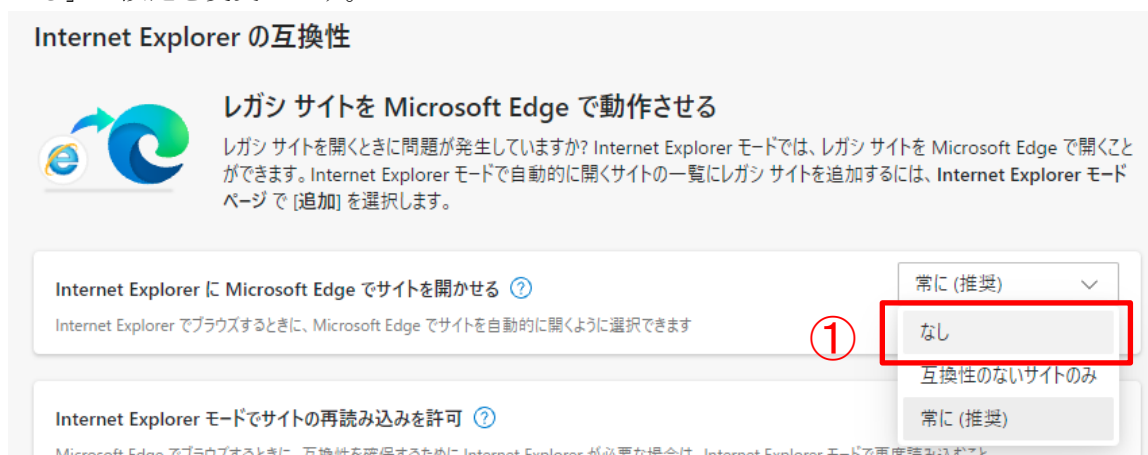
Internet Explorer の互換性

レガシ サイトを Microsoft Edge で動作させる

レガシ サイトを開くときに問題が発生していますか? Internet Explorer モードでは、レガシ サイトを Microsoft Edge で開くことができます。Internet Explorer モードで自動的に開くサイトの一覧にレガシ サイトを追加するには、Internet Explorer モード ページ で [追加] を選択します。

Internet Explorer に Microsoft Edge でサイトを開かせる ?

Internet Explorer でブラウズするときに、Microsoft Edge でサイトを自動的に開くように選択できます

常に (推奨)

①

なし

互換性のないサイトのみ

常に (推奨)

Internet Explorer モードでサイトの再読み込みを許可 ?

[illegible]